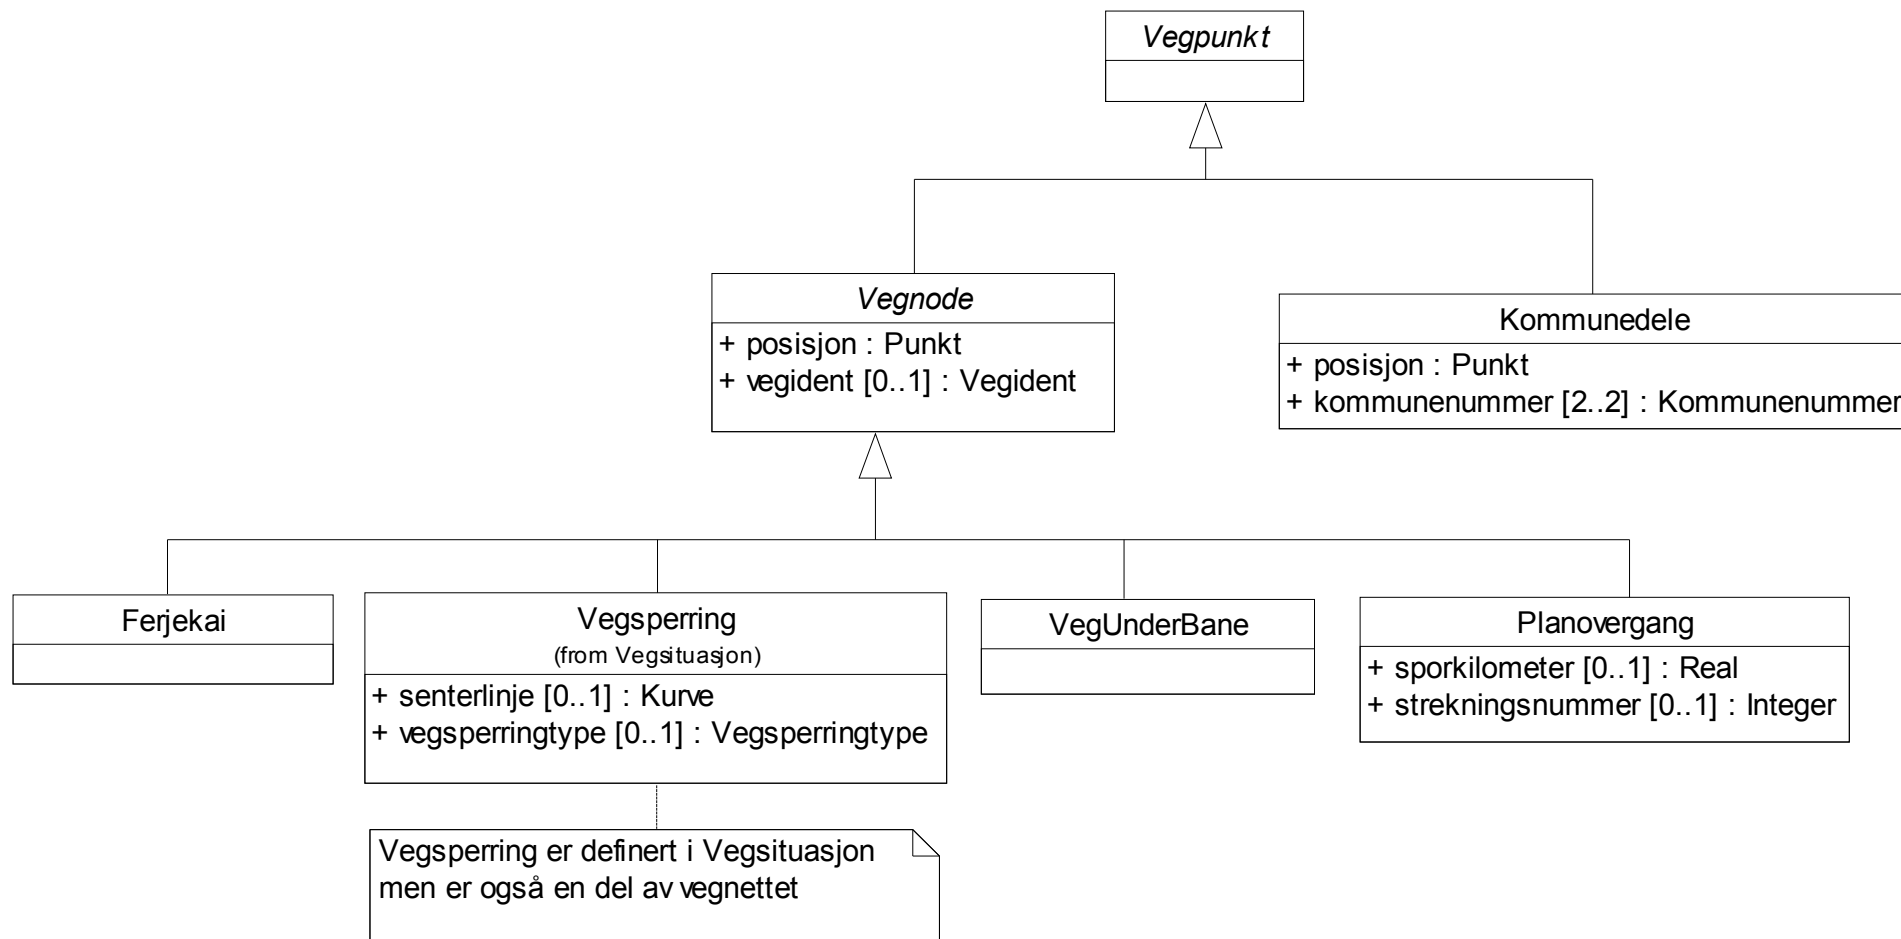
Vegpunkt

Vegnode
+ posisjon : Punkt
+ vegident [0..1] : Vegident

Kommunedele
+ posisjon : Punkt
+ kommunenummer [2..2] : Kommunenummer

Ferjekai

Vegsperring
(from Vegsituasjon)
+ senterlinje [0..1] : Kurve
+ vegsperringtype [0..1] : Vegsperringtype

VegUnderBane

Planovergang
+ sporkilometer [0..1] : Real
+ strekningsnummer [0..1] : Integer

Vegsperring er definert i Vegsituasjon men er også en del av vegnettet